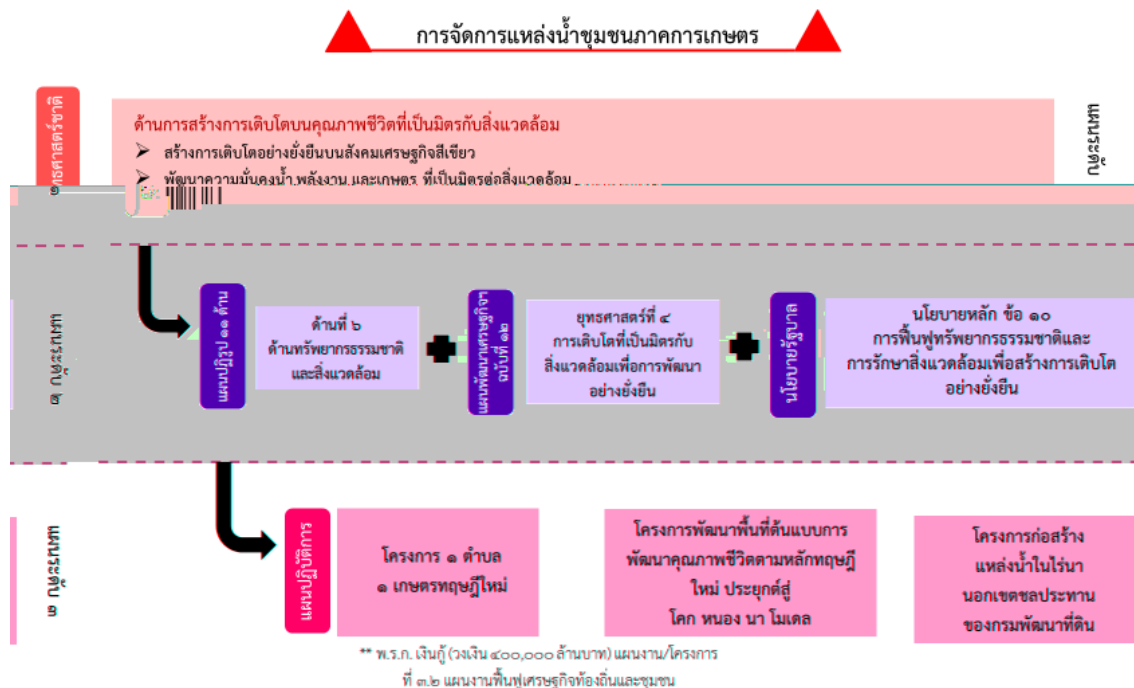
การจัดการแหล่งน้ำชุมชนภาคการเกษตร

๑ ยุทธศาสตร์ชาติ

ด้านการสร้างการเติบโตบนคุณภาพชีวิตที่เป็นมิตรกับสิ่งแวดล้อม

➢ สร้างการเติบโตอย่างยั่งยืนบนสังคมเศรษฐกิจสีเขียว

➢ พัฒนาความมั่นคงน้ำ พลังงาน และเกษตร ที่เป็นมิตรต่อสิ่งแวดล้อม

ระดับ ๑

๒ ระดับ

แผนปฏิรูป ๑๑ ด้าน

ด้านที่ ๖ ด้านทรัพยากรธรรมชาติ และสิ่งแวดล้อม

แผนพัฒนาเศรษฐกิจฯ ฉบับที่ ๑๒

ยุทธศาสตร์ที่ ๔ การเติบโตที่เป็นมิตรกับสิ่งแวดล้อมเพื่อการพัฒนาอย่างยั่งยืน

นโยบายรัฐบาล

นโยบายหลัก ข้อ ๑๐ การฟื้นฟูทรัพยากรธรรมชาติและการรักษาสิ่งแวดล้อมเพื่อสร้างการเติบโตอย่างยั่งยืน

๓ ระดับ

แผนปฏิบัติการ

โครงการ ๑ ตำบล ๑ เกษตรทฤษฎีใหม่

โครงการพัฒนาพื้นที่ต้นแบบการพัฒนาคุณภาพชีวิตตามหลักทฤษฎีใหม่ ประยุกต์สู่ โคก หนอง นา โมเดล

โครงการก่อสร้างแหล่งน้ำในไร่นานอกเขตชลประทานของกรมพัฒนาที่ดิน

** พ.ร.ก. เงินกู้ (วงเงิน ๔๐๐,๐๐๐ ล้านบาท) แผนงาน/โครงการ ที่ ๓.๒ แผนงานฟื้นฟูเศรษฐกิจท้องถิ่นและชุมชน